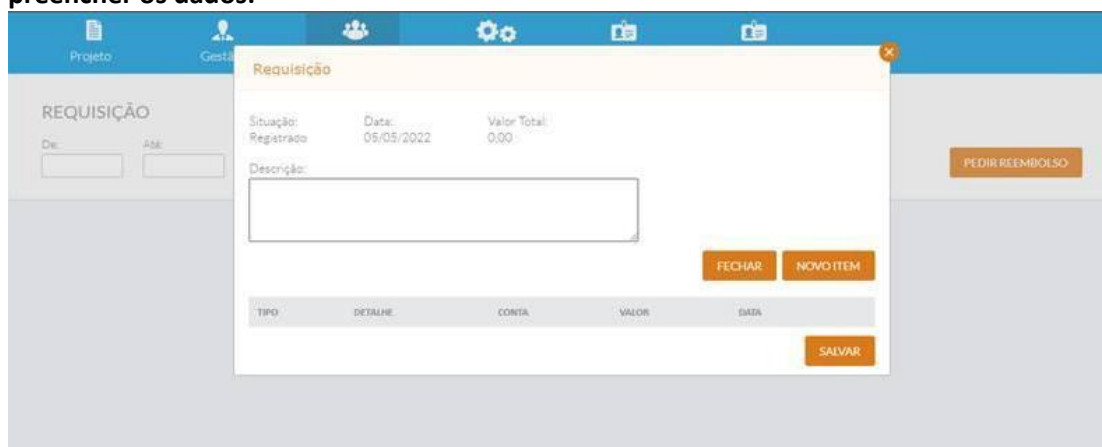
preencher os dados.

Projeto
Gest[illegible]

REQUISIÇÃO
De:
Até:

Requisição

Situação:
Registrado
Data:
05/05/2022
Valor Total:
0,00

Descrição:

FECHAR
NOVO ITEM

| TIPO | DETALHE | CONTA | VALOR | DATA |
|---|---|---|---|---|

SALVAR

PEDIR REEMBOLSO